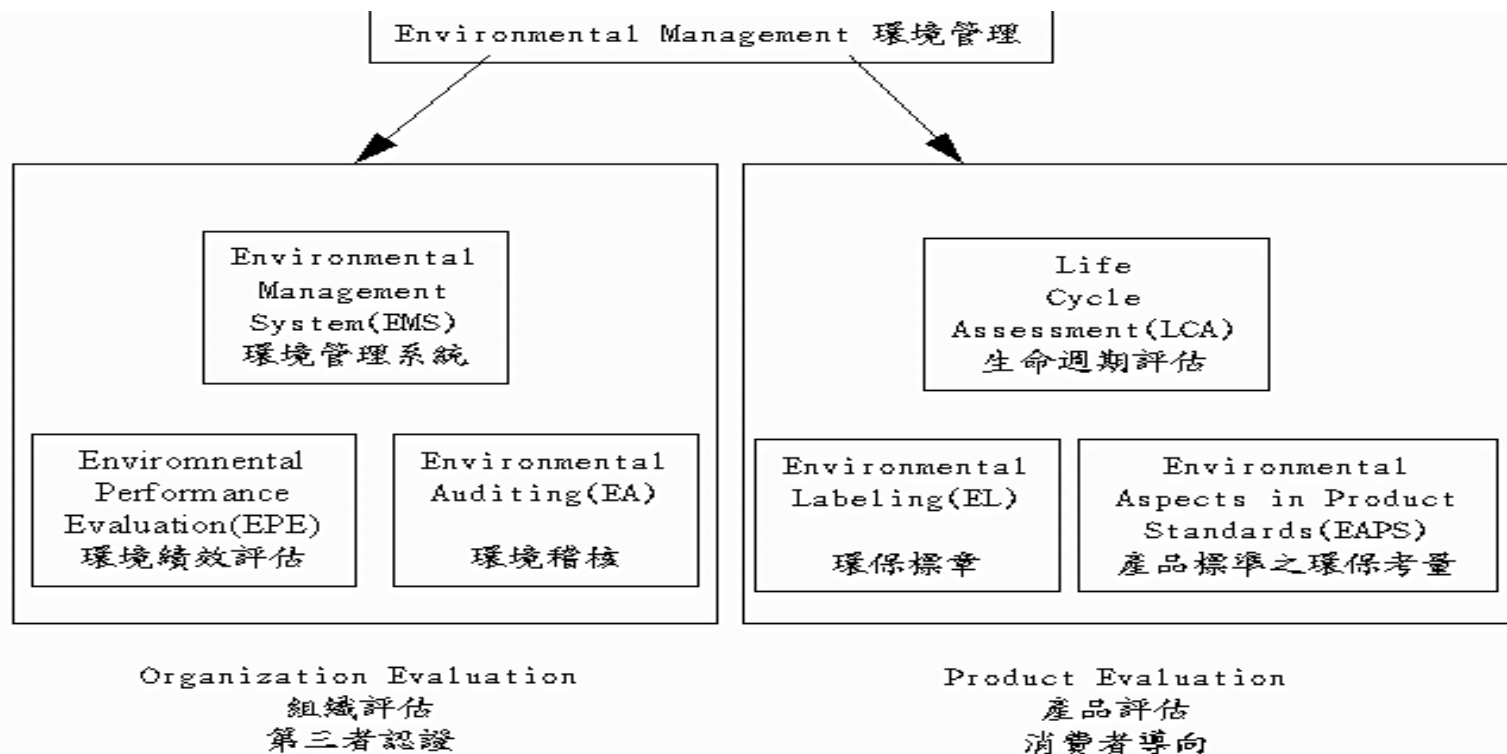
Environmental Management 環境管理

Environmental Management System(EMS) 環境管理系統

Environmnental Performance Evaluation(EPE) 環境績效評估

Environmental Auditing(EA) 環境稽核

Life Cycle Assessment(LCA) 生命週期評估

Environmental Labeling(EL) 環保標章

Environmental Aspects in Product Standards(EAPS) 產品標準之環保考量

Organization Evaluation
組織評估
第三者認證

Product Evaluation
產品評估
消費者導向